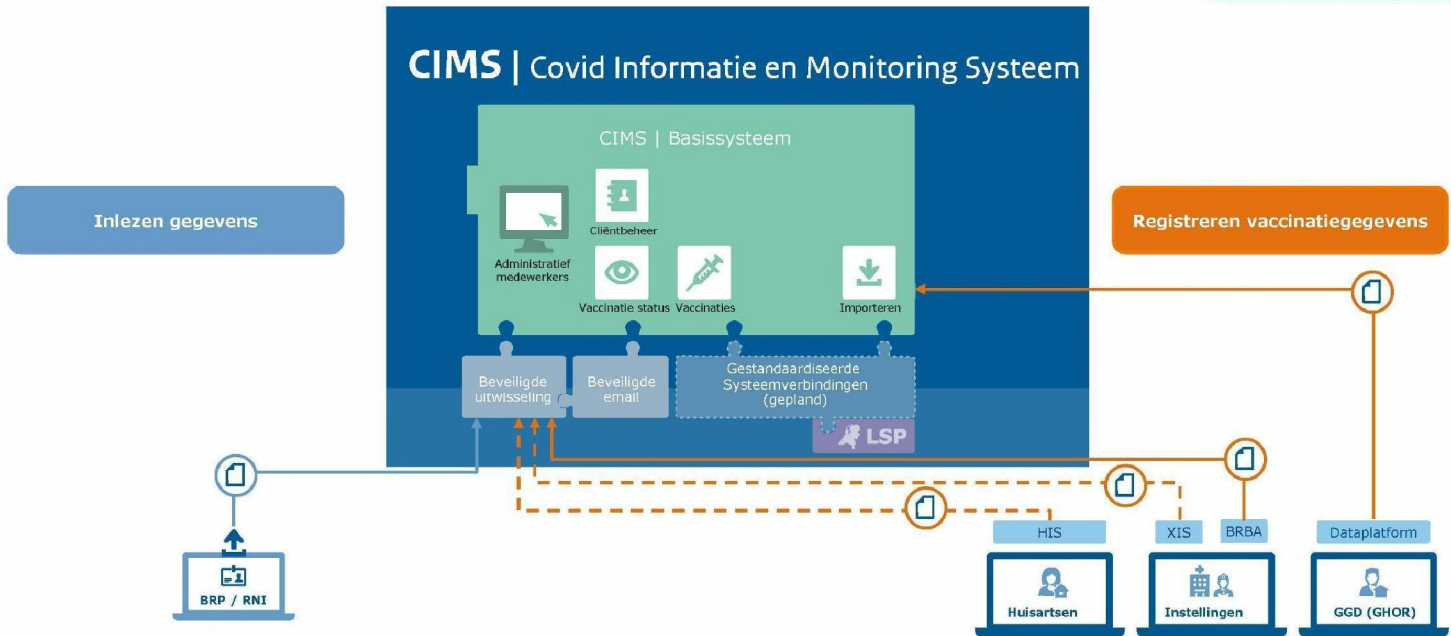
CIMS | Covid Informatie en Monitoring Systeem

CIMS | Basissysteem

Inlezen gegevens

Registreren vaccinatiegegevens

Cliëntbeheer

Administratief medewerkers

Vaccinatie status

Vaccinaties

Importeren

Beveiligde uitwisseling

Beveiligde email

Gestandaardiseerde Systeemverbindingen (gepland)

LSP

HIS

XIS

BRBA

Dataplatform

BRP / RNI

Huisartsen

Instellingen

GGD (GHOR)